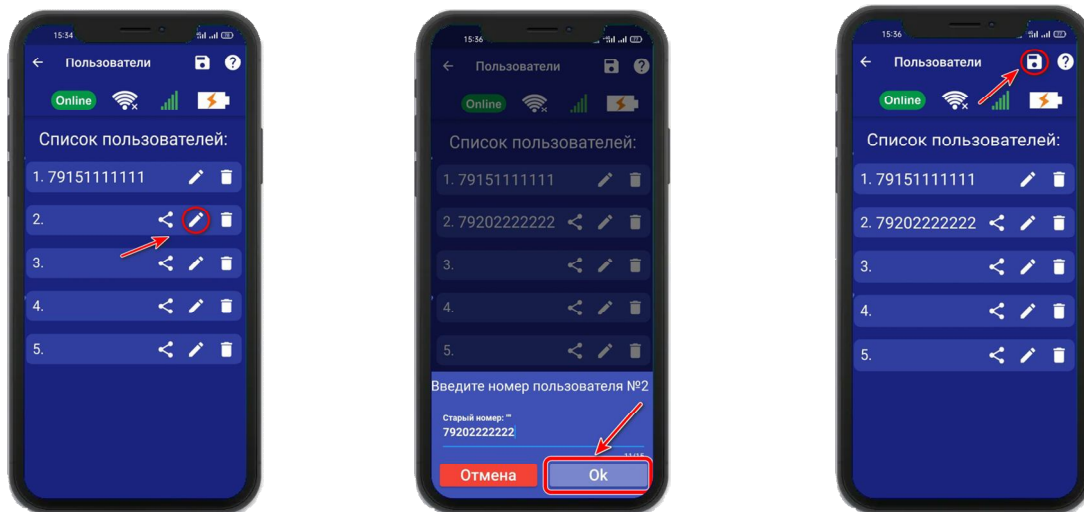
15:34

Пользователи

Online

Список пользователей:

1. 79151111111

2.

3.

4.

5.

15:36

Пользователи

Online

Список пользователей:

1. 79151111111

2. 79202222222

3.

4.

5.

Введите номер пользователя №2

Старый номер: ""

79202222222

11/15

Отмена

Ok

15:36

Пользователи

Online

Список пользователей:

1. 79151111111

2. 79202222222

3.

4.

5.